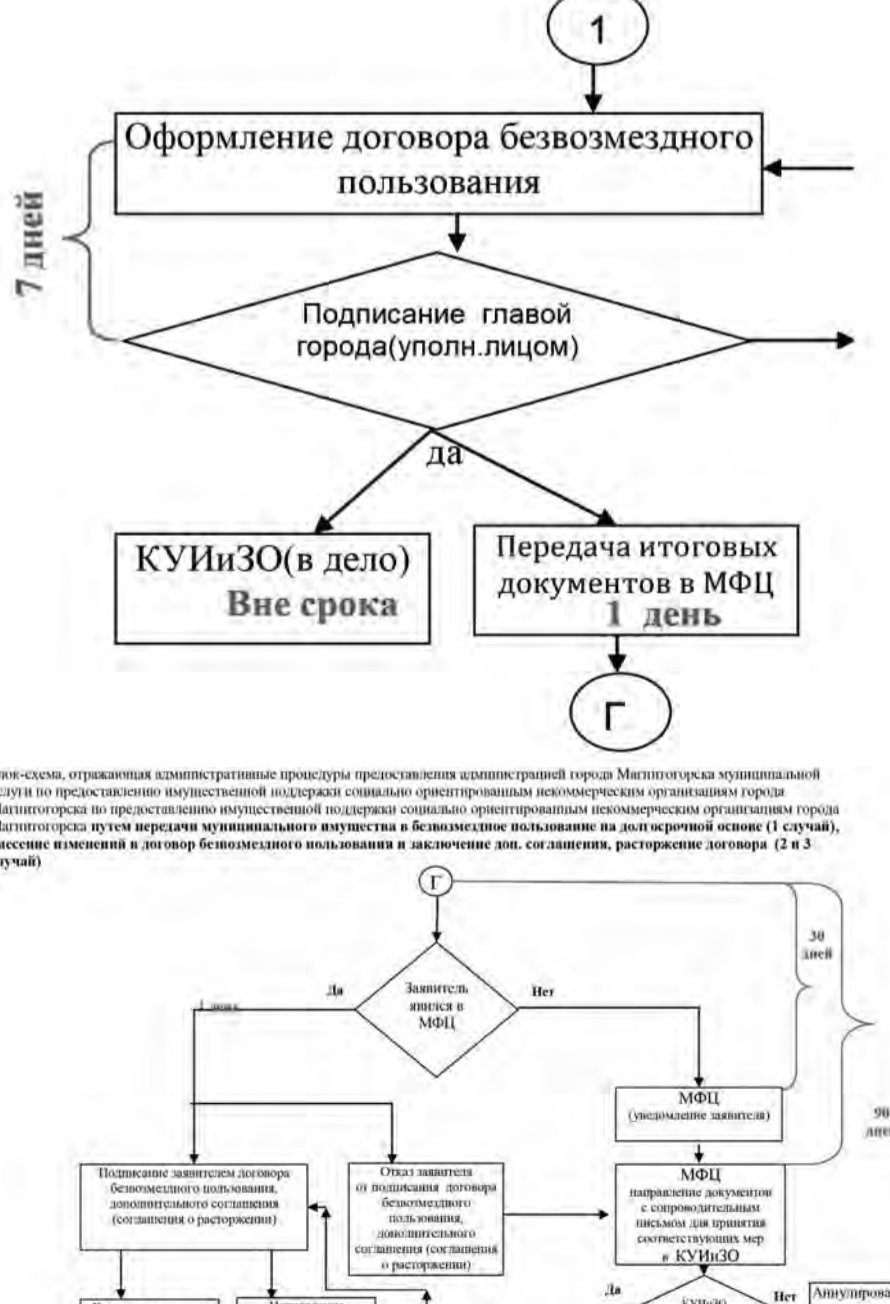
1

Оформление договора безвозмездного пользования

7 дней

Подписание главой города(уполн.лицом)

да

КУИиЗО(в дело)
Вне срока

Передача итоговых документов в МФЦ
1 день

Г

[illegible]ок-схема, отражающая административные процедуры предоставления администрацией города Магнитогорска муниципальной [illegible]слуги по предоставлению имущественной поддержки социально ориентированным некоммерческим организациям города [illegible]агнитогорска по предоставлению имущественной поддержки социально ориентированным некоммерческим организациям города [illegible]агнитогорска **путем передачи муниципального имущества в безвозмездное пользование на долгосрочной основе (1 случай), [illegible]несение изменений в договор безвозмездного пользования и заключение доп. соглашения, расторжение договора (2 и 3 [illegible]учай)**

Г

30 дней

Заявитель явился в МФЦ

Да

Нет

1 день

МФЦ
(уведомление заявителя)

90 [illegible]

Подписание заявителем договора безвозмездного пользования, дополнительного соглашения (соглашения о расторжении)

Отказ заявителя от подписания договора безвозмездного пользования, дополнительного соглашения (соглашения о расторжении)

МФЦ
направление документов с сопроводительным письмом для принятия соответствующих мер в КУИиЗО

Да

КУИиЗО

Нет

Аннулирова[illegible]